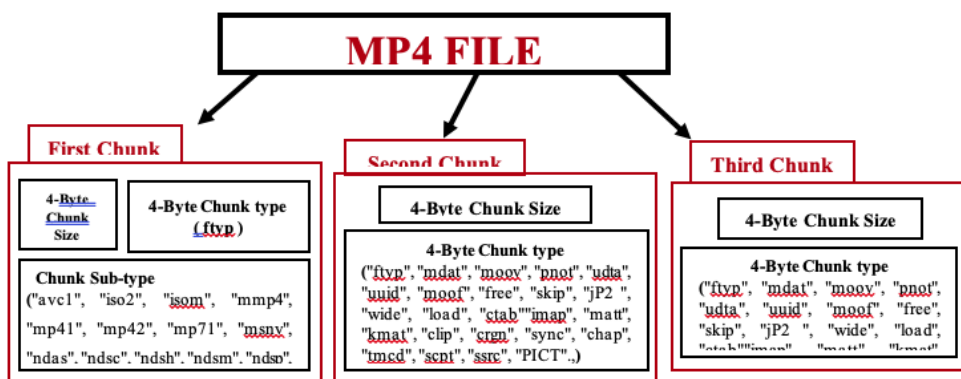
MP4 FILE

First Chunk

4-Byte Chunk Size

4-Byte Chunk type (ftyp)

Chunk Sub-type
("avc1", "iso2", "isom", "mmp4", "mp41", "mp42", "mp71", "msnv", "ndas", "ndsc", "ndsh", "ndsm", "ndsp",

Second Chunk

4-Byte Chunk Size

4-Byte Chunk type
("ftyp", "mdat", "moov", "pnot", "udta", "uuid", "moof", "free", "skip", "jP2 ", "wide", "load", "ctab""imap", "matt", "kmat", "clip", "crgn", "sync", "chap", "tmcd", "scpt", "ssrc", "PICT".,)

Third Chunk

4-Byte Chunk Size

4-Byte Chunk type
("ftyp", "mdat", "moov", "pnot", "udta", "uuid", "moof", "free", "skip", "jP2 ", "wide", "load", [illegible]